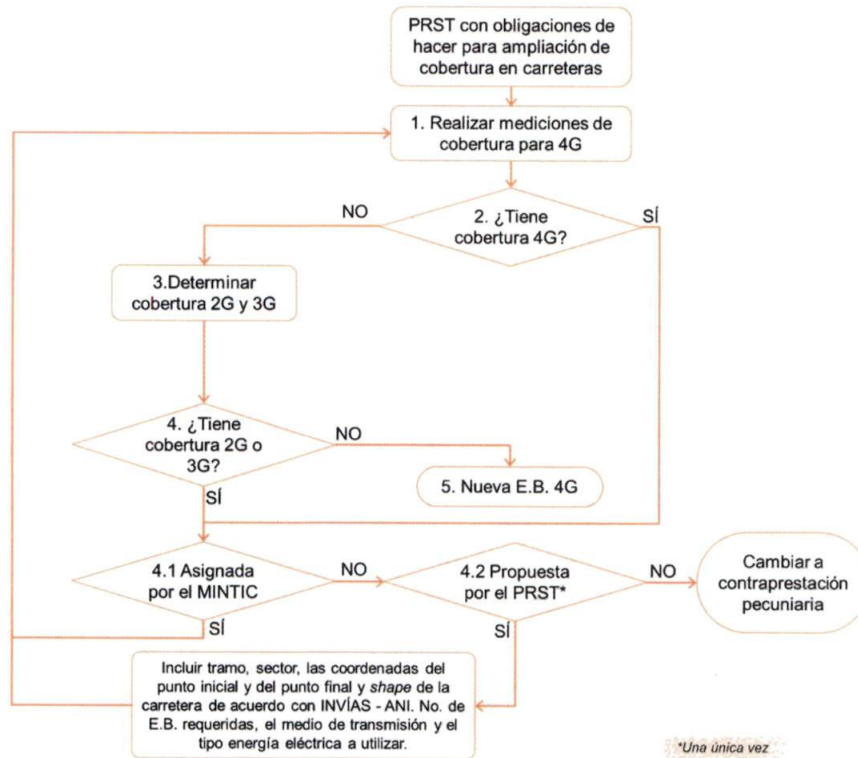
PRST con obligaciones de hacer para ampliación de cobertura en carreteras

1. Realizar mediciones de cobertura para 4G

NO

2. ¿Tiene cobertura 4G?

SÍ

3.Determinar cobertura 2G y 3G

4. ¿Tiene cobertura 2G o 3G?

NO

5. Nueva E.B. 4G

SÍ

4.1 Asignada por el MINTIC

NO

4.2 Propuesta por el PRST*

NO

Cambiar a contraprestación pecuniaria

SÍ

SÍ

Incluir tramo, sector, las coordenadas del punto inicial y del punto final y shape de la carretera de acuerdo con INVÍAS - ANI. No. de E.B. requeridas, el medio de transmisión y el tipo energía eléctrica a utilizar.

*Una única vez